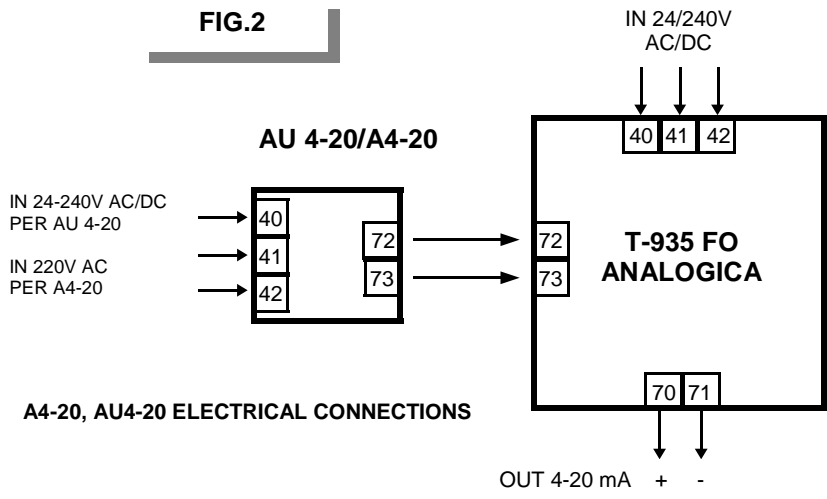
FIG.2

IN 24/240V AC/DC

40 41 42

AU 4-20/A4-20

IN 24-240V AC/DC PER AU 4-20

40

41

IN 220V AC PER A4-20

42

72

73

72

73

T-935 FO ANALOGICA

A4-20, AU4-20 ELECTRICAL CONNECTIONS

70 71

OUT 4-20 mA + -